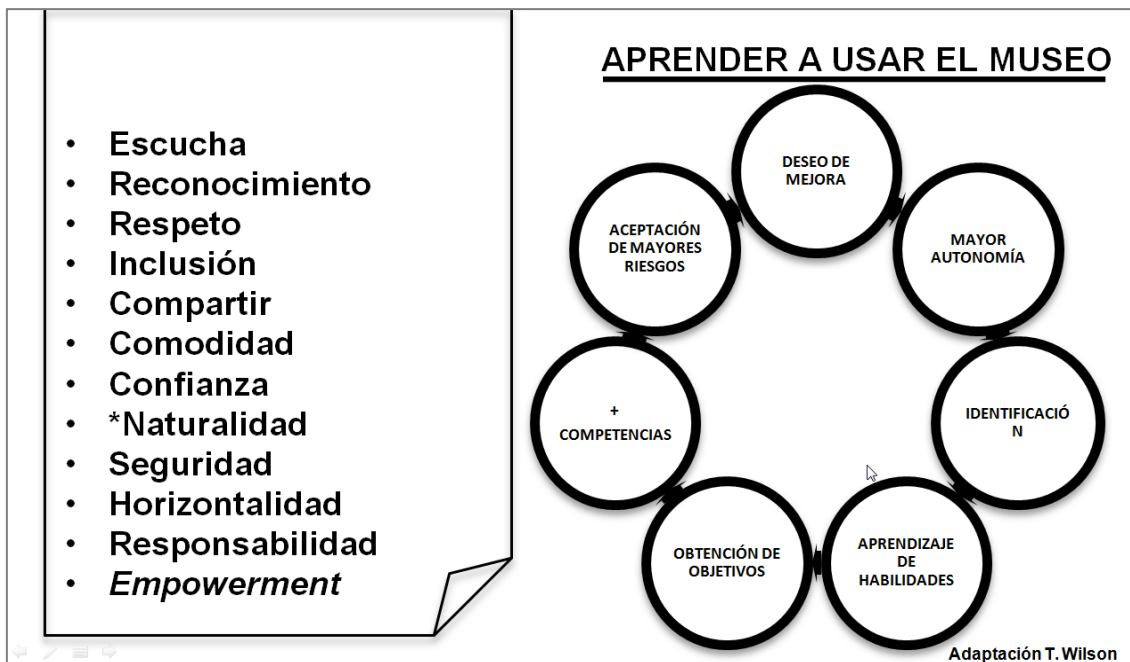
- Escucha
- Reconocimiento
- Respeto
- Inclusión
- Compartir
- Comodidad
- Confianza
- *Naturalidad
- Seguridad
- Horizontalidad
- Responsabilidad
- *Empowerment*

APRENDER A USAR EL MUSEO

DESEO DE MEJORA

MAYOR AUTONOMÍA

IDENTIFICACIÓ N

APRENDIZAJE DE HABILIDADES

OBTENCIÓN DE OBJETIVOS

+ COMPETENCIAS

ACEPTACIÓN DE MAYORES RIESGOS

Adaptación T. Wilson